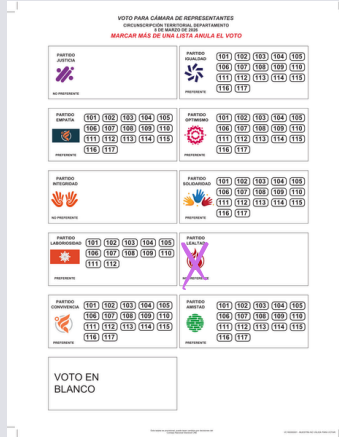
VOTO PARA CÁMARA DE REPRESENTANTES
CIRCUNSCRIPCIÓN TERRITORIAL DEPARTAMENTO
8 DE MARZO DE 2026
MARCAR MÁS DE UNA LISTA ANULA EL VOTO

PARTIDO JUSTICIA

NO PREFERENTE

PARTIDO IGUALDAD

101 102 103 104 105
106 107 108 109 110
111 112 113 114 115
116 117

PREFERENTE

PARTIDO EMPATÍA

101 102 103 104 105
106 107 108 109 110
111 112 113 114 115
116 117

PREFERENTE

PARTIDO OPTIMISMO

101 102 103 104 105
106 107 108 109 110
111 112 113 114 115
116 117

PREFERENTE

PARTIDO INTEGRIDAD

NO PREFERENTE

PARTIDO SOLIDARIDAD

101 102 103 104 105
106 107 108 109 110
111 112 113 114 115
116 117

PREFERENTE

PARTIDO LABORIOSIDAD

101 102 103 104 105
106 107 108 109 110
111 112

PREFERENTE

PARTIDO LEALTAD

NO PREFERENTE

PARTIDO CONVIVENCIA

101 102 103 104 105
106 107 108 109 110
111 112 113 114 115
116 117

PREFERENTE

PARTIDO AMISTAD

101 102 103 104 105
106 107 108 109 110
111 112 113 114 115
116 117

PREFERENTE

VOTO EN BLANCO

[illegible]